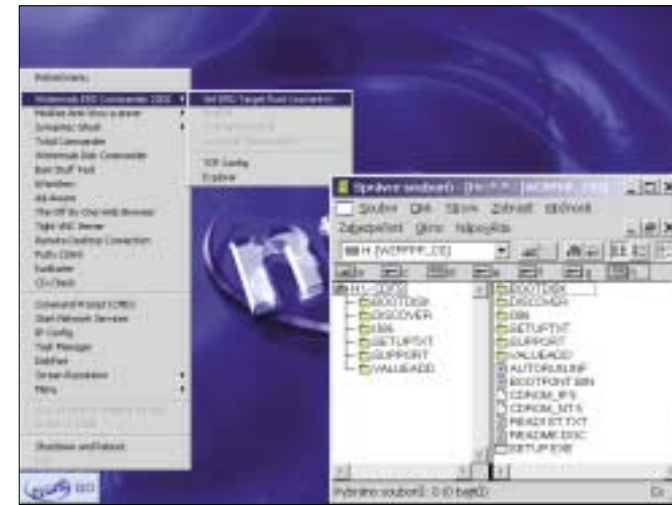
Winternals ERD Commander 2002
Total Commander
Winternals Disk Commander
Command Prompt (CMD)
IP Config
Task Manager
Shutdown and Reboot

Správce souborů - [H:\*.*]
Soubor Okh Stom Zobrazit Nápověda
H: [W2PPP_CD]
H:\ CDROM
BOOTDISK
DISCOVER
I386
SETUPTXT
SUPPORT
VALUEADD
BOOTDISK
DISCOVER
I386
SETUPTXT
SUPPORT
VALUEADD
AUTORUN.INF
BOOTFONT.BIN
CDROM_IP5
CDROM_NT5
README.TXT
README.DOC
SETUP.EXE
Vybráno souborů: 0 (0 bajtů)